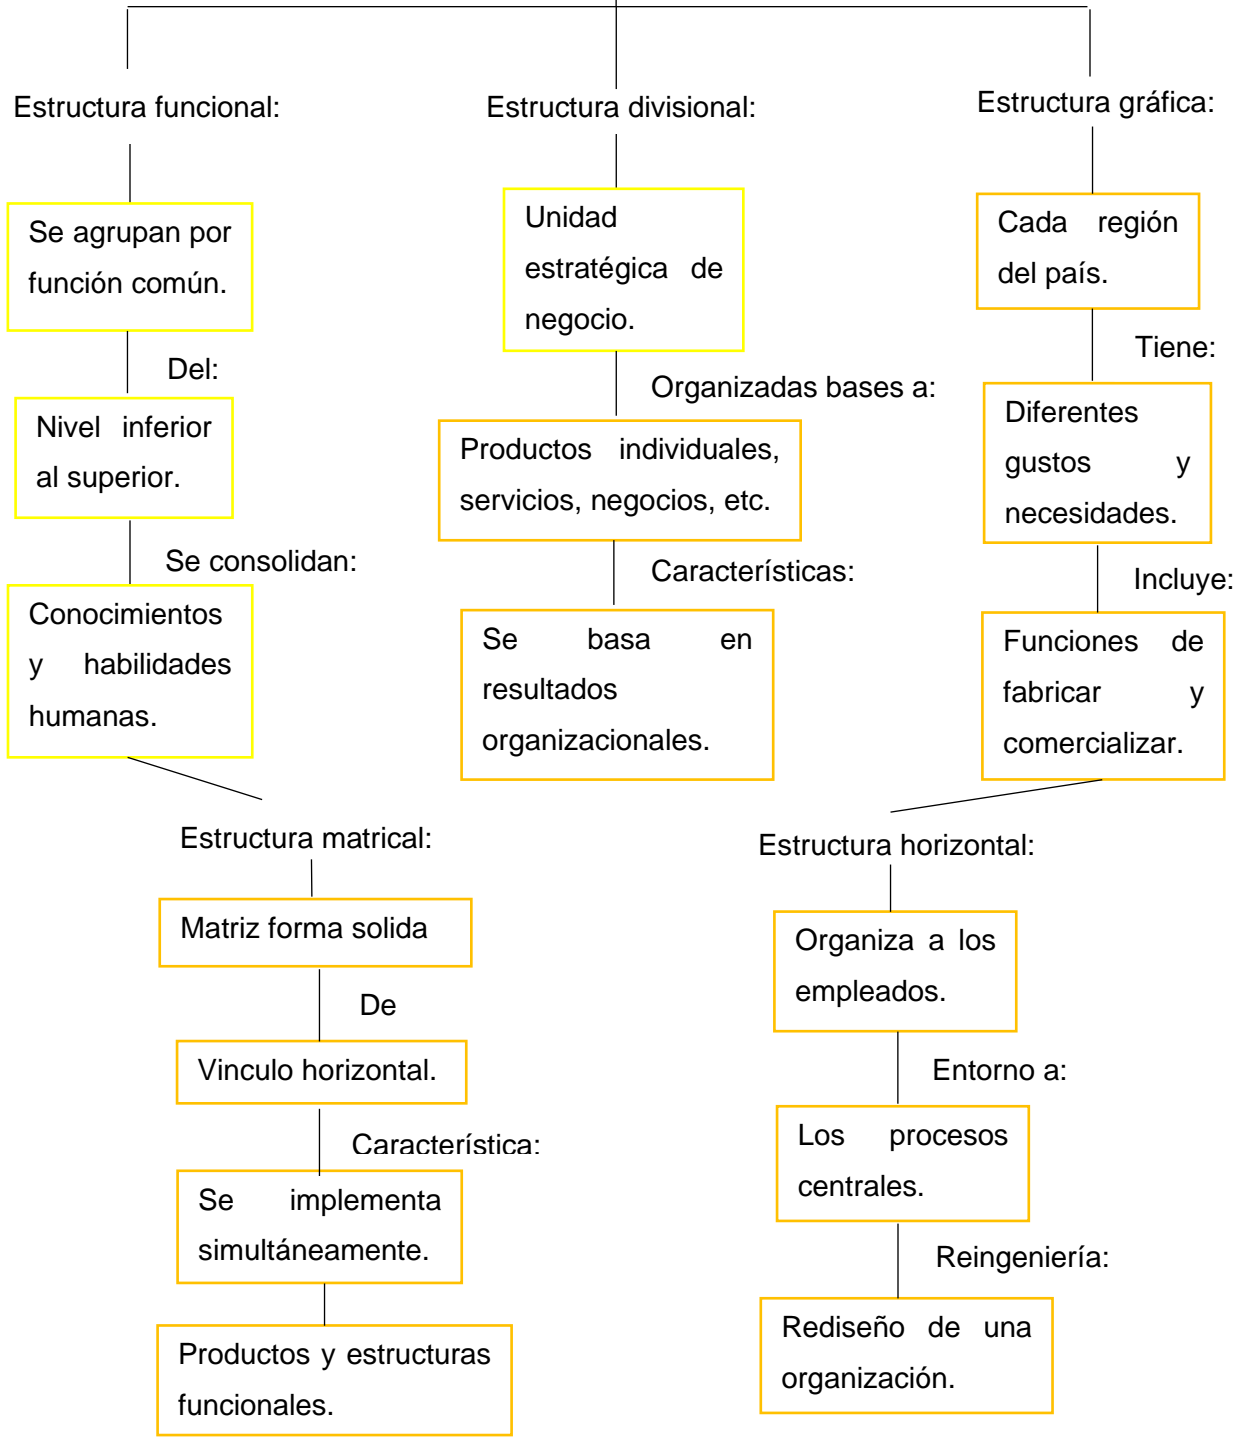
Estructura funcional:

Se agrupan por función común.

Del:

Nivel inferior al superior.

Se consolidan:

Conocimientos y habilidades humanas.

Estructura divisional:

Unidad estratégica de negocio.

Organizadas bases a:

Productos individuales, servicios, negocios, etc.

Características:

Se basa en resultados organizacionales.

Estructura gráfica:

Cada región del país.

Tiene:

Diferentes gustos y necesidades.

Incluye:

Funciones de fabricar y comercializar.

Estructura matrical:

Matriz forma solida

De

Vinculo horizontal.

Característica:

Se implementa simultáneamente.

Productos y estructuras funcionales.

Estructura horizontal:

Organiza a los empleados.

Entorno a:

Los procesos centrales.

Reingeniería:

Rediseño de una organización.